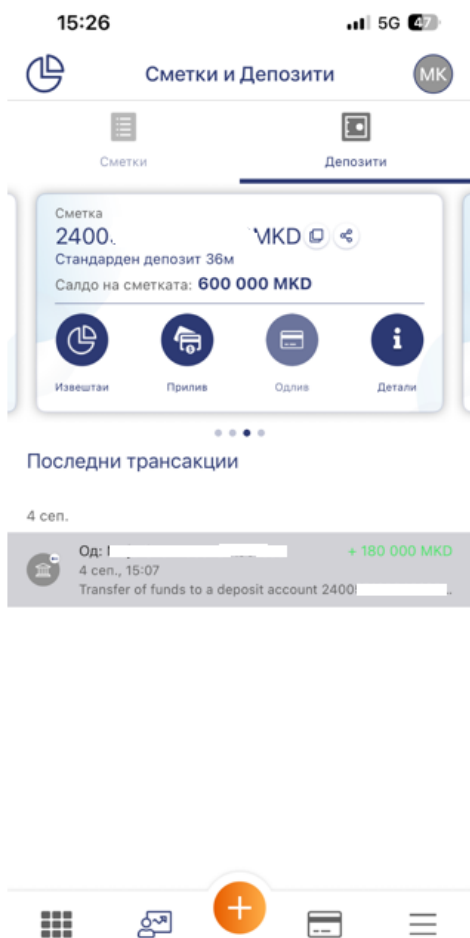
15:26
5G 47

Сметки и Депозити
MK

Сметки
Депозити

Сметка
2400. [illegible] MKD
Стандарден депозит 36м
Салдо на сметката: 600 000 MKD

Извештаи
Прилив
Одлив
Детали

Последни трансакции

4 сеп.

Од: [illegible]
+ 180 000 MKD
4 сеп., 15:07
Transfer of funds to a deposit account 2400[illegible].